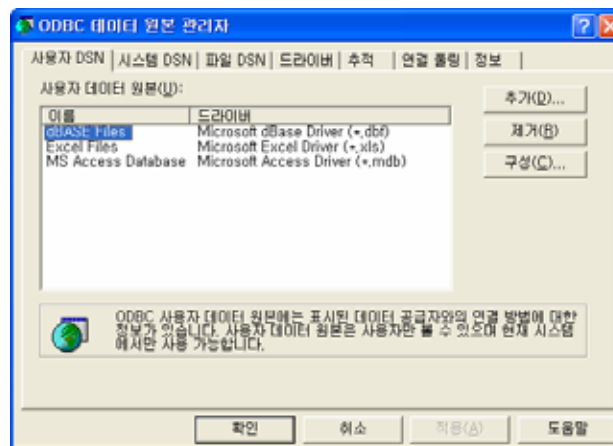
ODBC 데이터 원본 관리자

사용자 DSN | 시스템 DSN | 파일 DSN | 드라이버 | 추적 | 연결 풀링 | 정보

사용자 데이터 원본(U):

| 이름 | 드라이버 |
|---|---|
| dBASE Files | Microsoft dBase Driver (*.dbf) |
| Excel Files | Microsoft Excel Driver (*.xls) |
| MS Access Database | Microsoft Access Driver (*.mdb) |

추가(D)...

제거(R)

구성(C)...

ODBC 사용자 데이터 원본에는 표시된 데이터 공급자와의 연결 방법에 대한 정보가 있습니다. 사용자 데이터 원본은 사용자만 볼 수 있으며 현재 시스템에서만 사용 가능합니다.

확인 취소 적용(A) 도움말